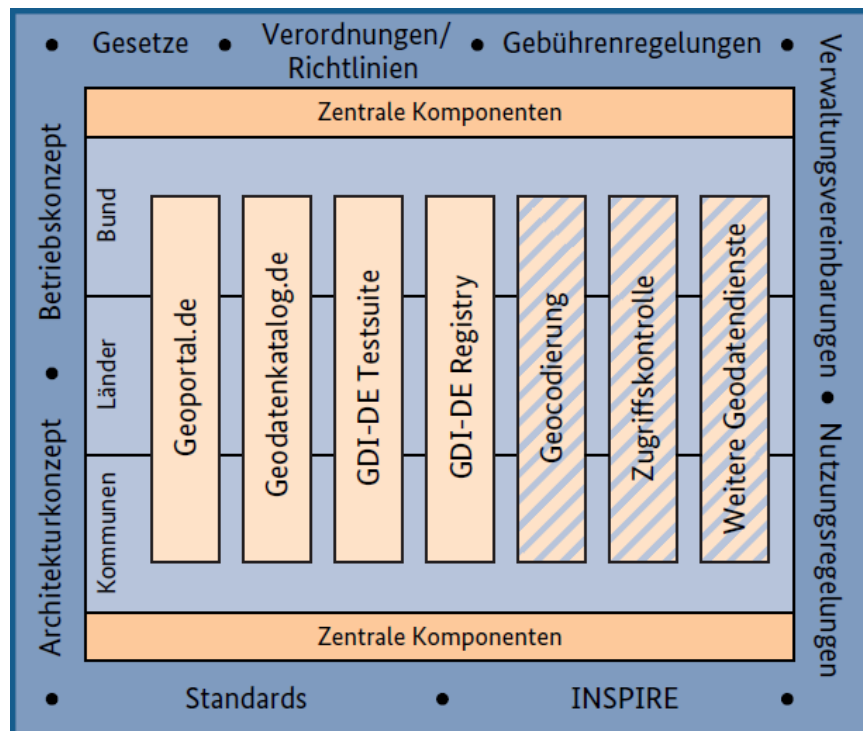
• Gesetze • Verordnungen/ Richtlinien • Gebührenregelungen •

Zentrale Komponenten

Bund

Länder

Kommunen

Geoportal.de

Geodatenkatalog.de

GDI-DE Testsuite

GDI-DE Registry

Geocodierung

Zugriffskontrolle

Weitere Geodatendienste

Zentrale Komponenten

• Standards • INSPIRE •

Architekturkonzept • Betriebskonzept

Verwaltungsvereinbarungen • Nutzungsregelungen